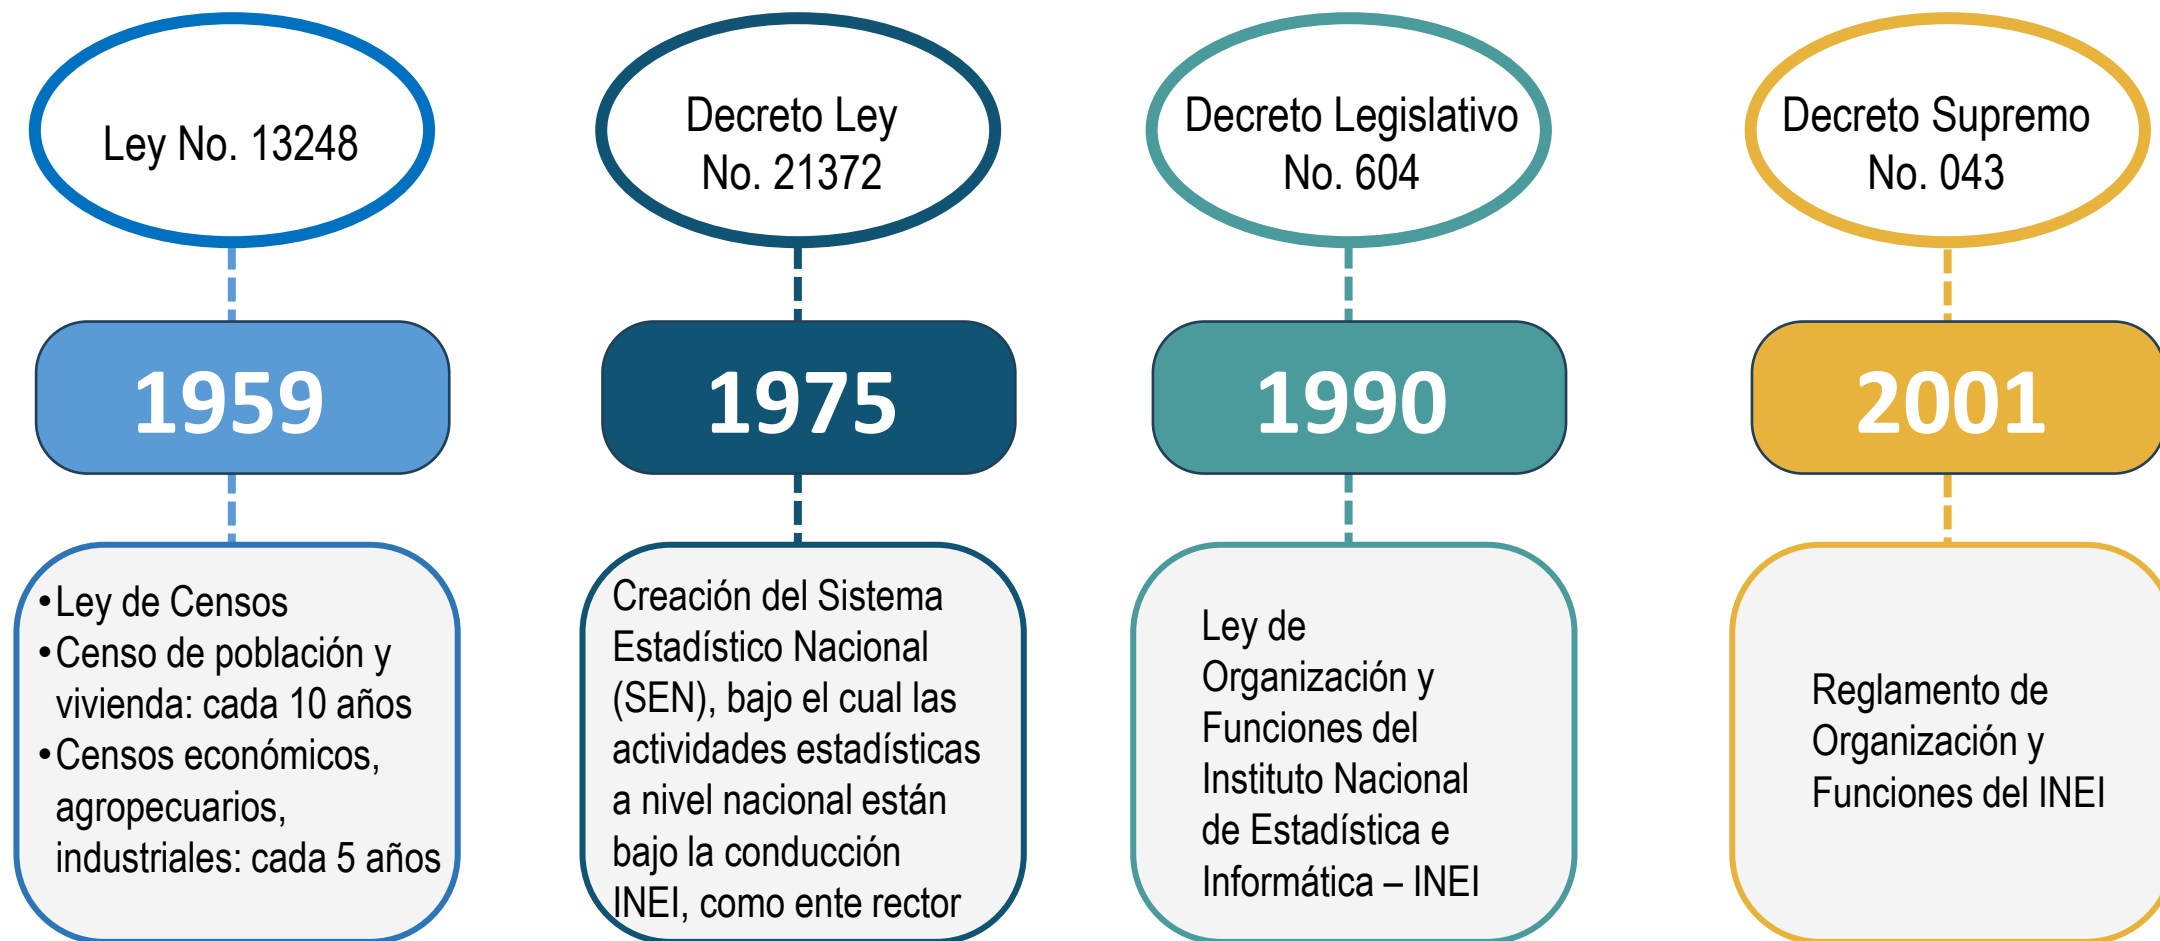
Ley No. 13248

1959

• Ley de Censos
• Censo de población y vivienda: cada 10 años
• Censos económicos, agropecuarios, industriales: cada 5 años

Decreto Ley No. 21372

1975

Creación del Sistema Estadístico Nacional (SEN), bajo el cual las actividades estadísticas a nivel nacional están bajo la conducción INEI, como ente rector

Decreto Legislativo No. 604

1990

Ley de Organización y Funciones del Instituto Nacional de Estadística e Informática – INEI

Decreto Supremo No. 043

2001

Reglamento de Organización y Funciones del INEI